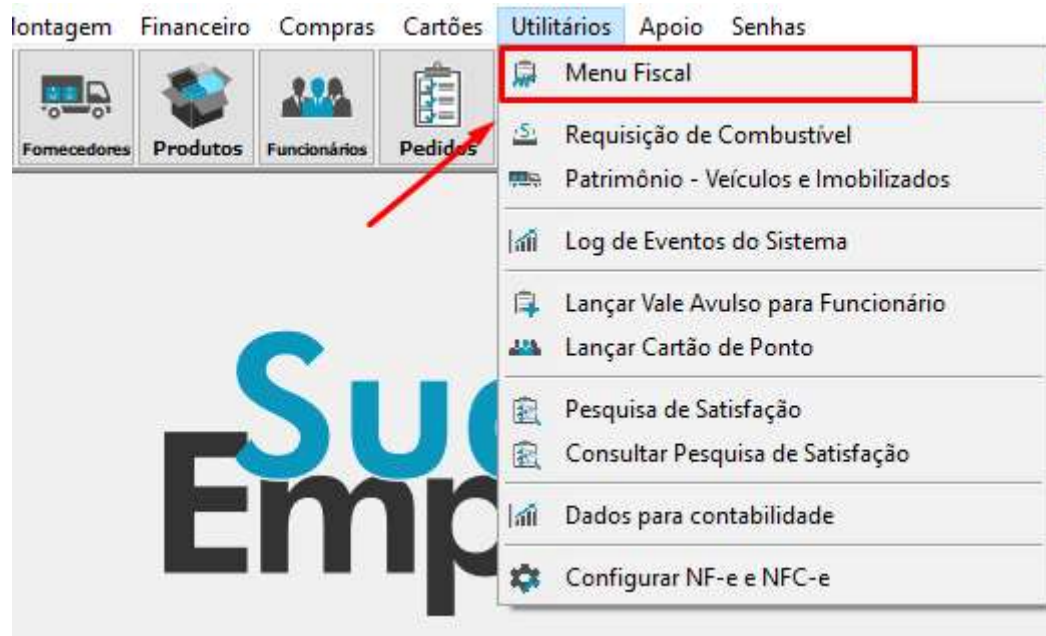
lontagem Financeiro Compras Cartões Utilitários Apoio Senhas

Fornecedores Produtos Funcionários Pedidos

Menu Fiscal
Requisição de Combustível
Patrimônio - Veículos e Imobilizados
Log de Eventos do Sistema
Lançar Vale Avulso para Funcionário
Lançar Cartão de Ponto
Pesquisa de Satisfação
Consultar Pesquisa de Satisfação
Dados para contabilidade
Configurar NF-e e NFC-e

Suc
Emp